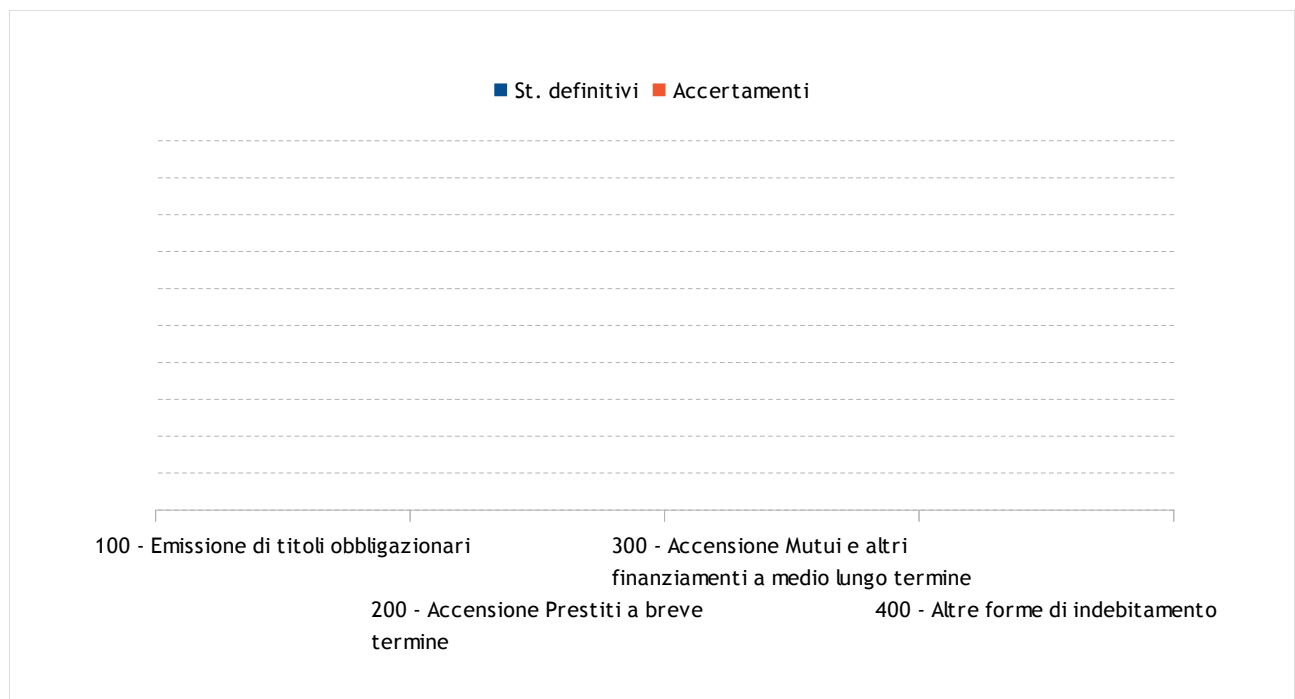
St. definitivi Accertamenti

100 - Emissione di titoli obbligazionari

300 - Accensione Mutui e altri finanziamenti a medio lungo termine

200 - Accensione Prestiti a breve termine

400 - Altre forme di indebitamento